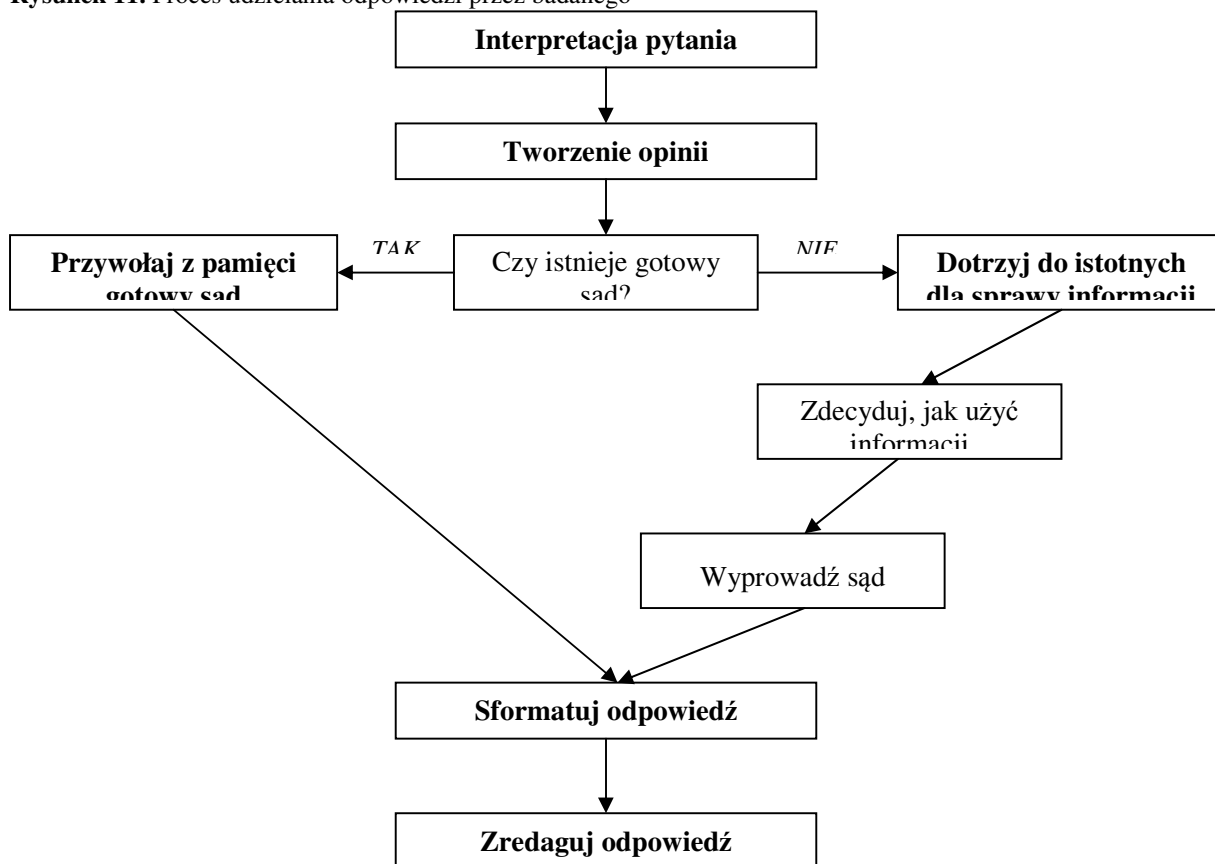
**Rysunek 11.** Proces udzielania odpowiedzi przez badanego

**Interpretacja pytania**

**Tworzenie opinii**

TAK

Czy istnieje gotowy sąd?

NIE

**Przywołaj z pamięci gotowy sąd**

**Dotrzyj do istotnych dla sprawy informacji**

Zdecyduj, jak użyć informacji

Wyprowadź sąd

**Sformatuj odpowiedź**

**Zredaguj odpowiedź**